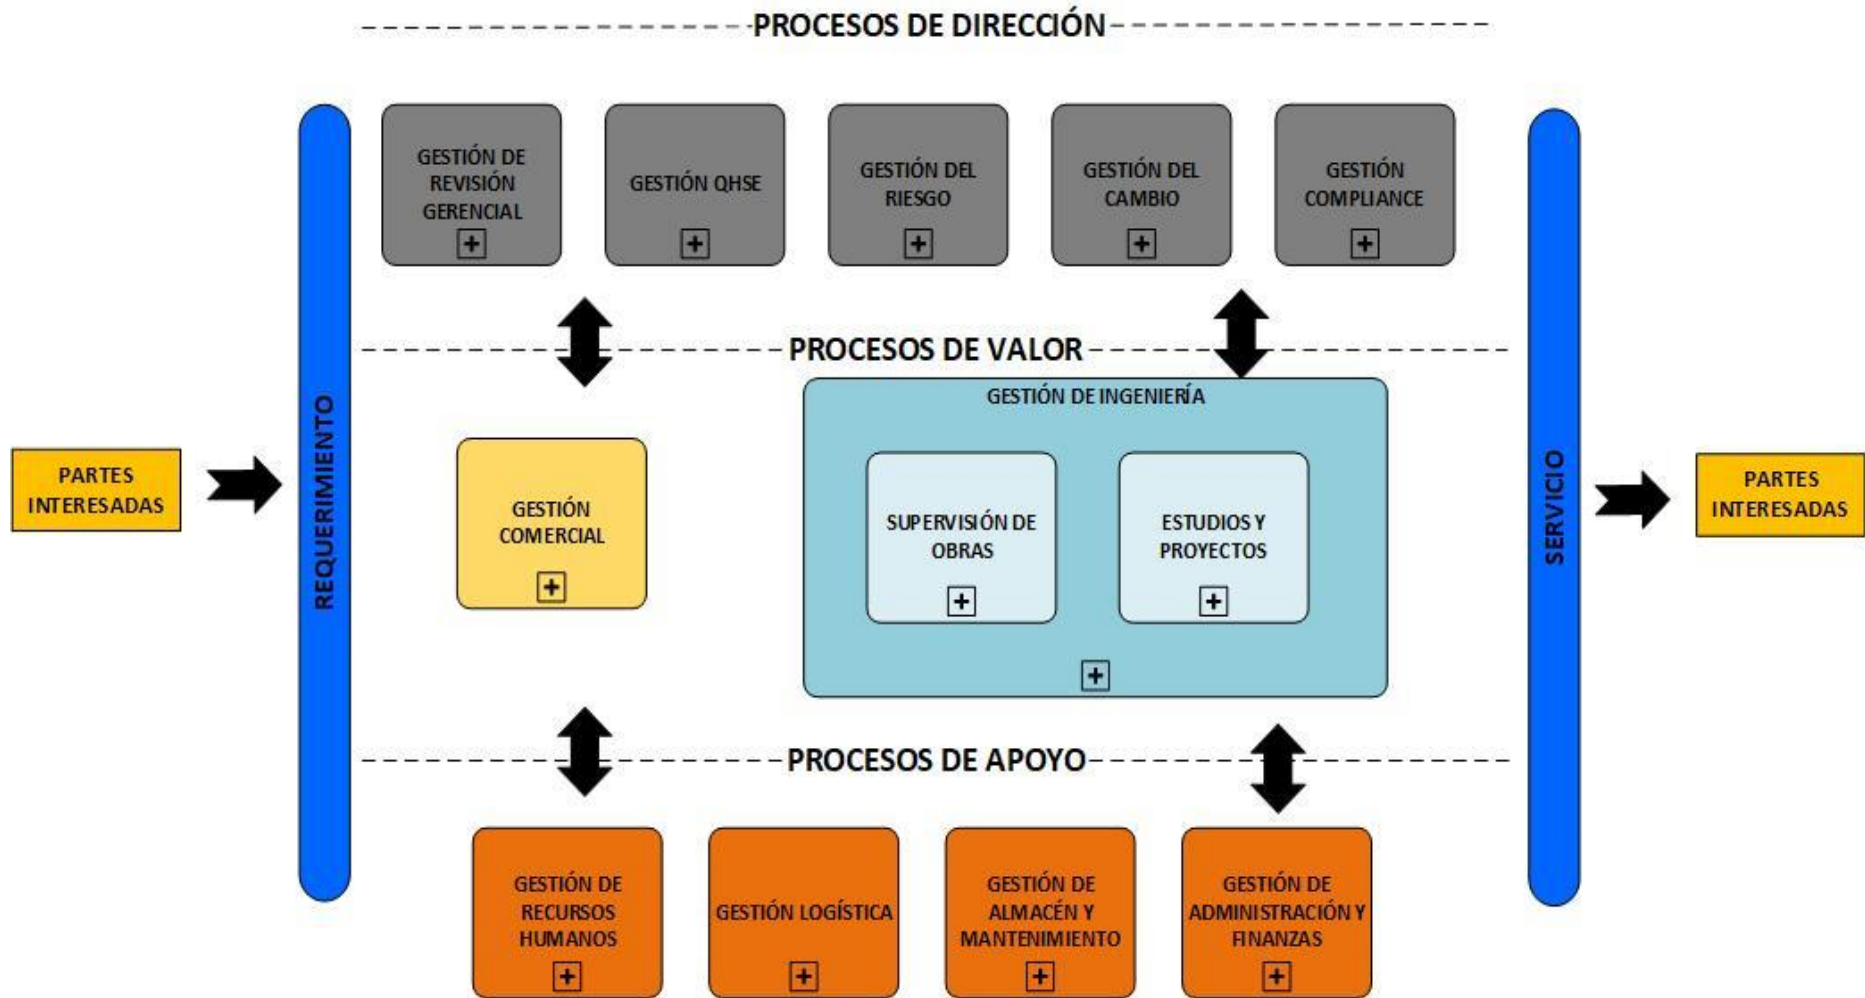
PROCESOS DE DIRECCIÓN

GESTIÓN DE REVISIÓN GERENCIAL

GESTIÓN QHSE

GESTIÓN DEL RIESGO

GESTIÓN DEL CAMBIO

GESTIÓN COMPLIANCE

PROCESOS DE VALOR

PARTES INTERESADAS

REQUERIMIENTO

GESTIÓN COMERCIAL

GESTIÓN DE INGENIERÍA

SUPERVISIÓN DE OBRAS

ESTUDIOS Y PROYECTOS

SERVICIO

PARTES INTERESADAS

PROCESOS DE APOYO

GESTIÓN DE RECURSOS HUMANOS

GESTIÓN LOGÍSTICA

GESTIÓN DE ALMACÉN Y MANTENIMIENTO

GESTIÓN DE ADMINISTRACIÓN Y FINANZAS